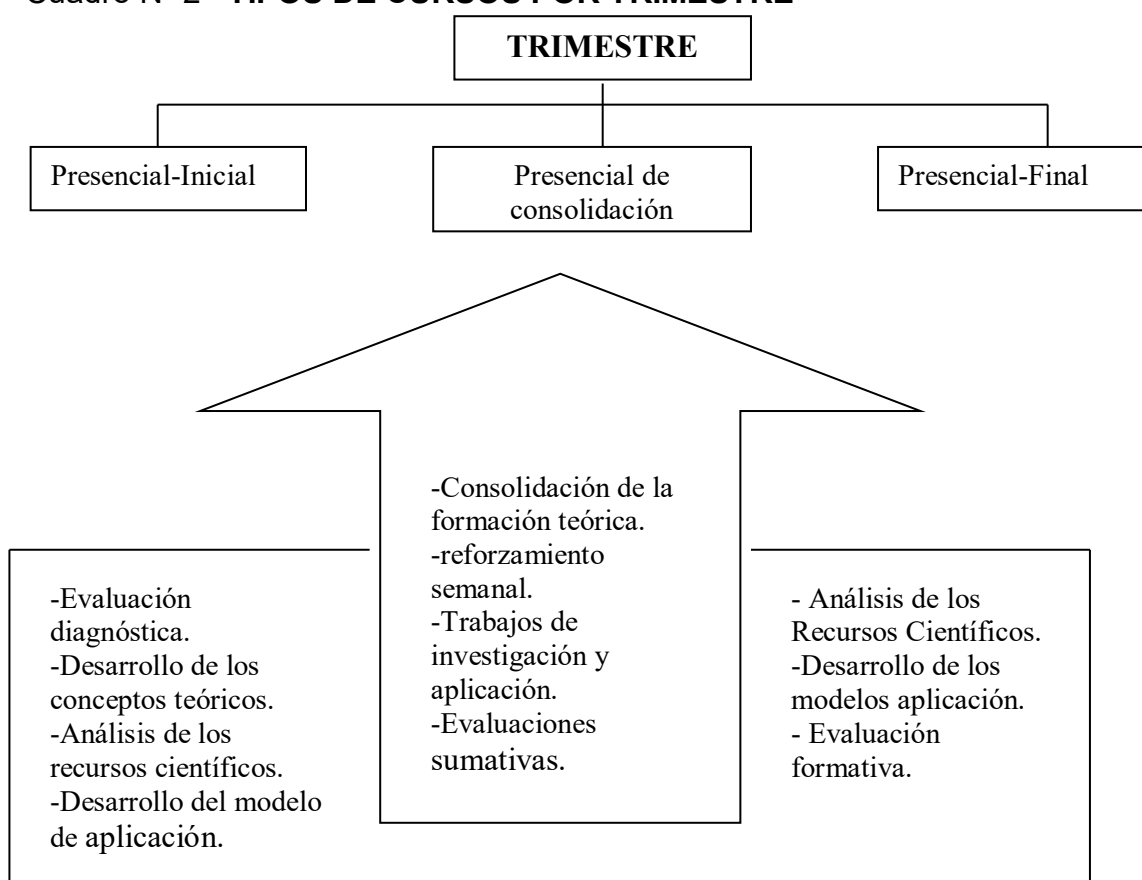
Cuadro N° 2 TIPOS DE CURSOS POR TRIMESTRE

TRIMESTRE

Presencial-Inicial

Presencial de consolidación

Presencial-Final

-Evaluación diagnóstica.
-Desarrollo de los conceptos teóricos.
-Análisis de los recursos científicos.
-Desarrollo del modelo de aplicación.

-Consolidación de la formación teórica.
-reforzamiento semanal.
-Trabajos de investigación y aplicación.
-Evaluaciones sumativas.

- Análisis de los Recursos Científicos.
-Desarrollo de los modelos aplicación.
- Evaluación formativa.